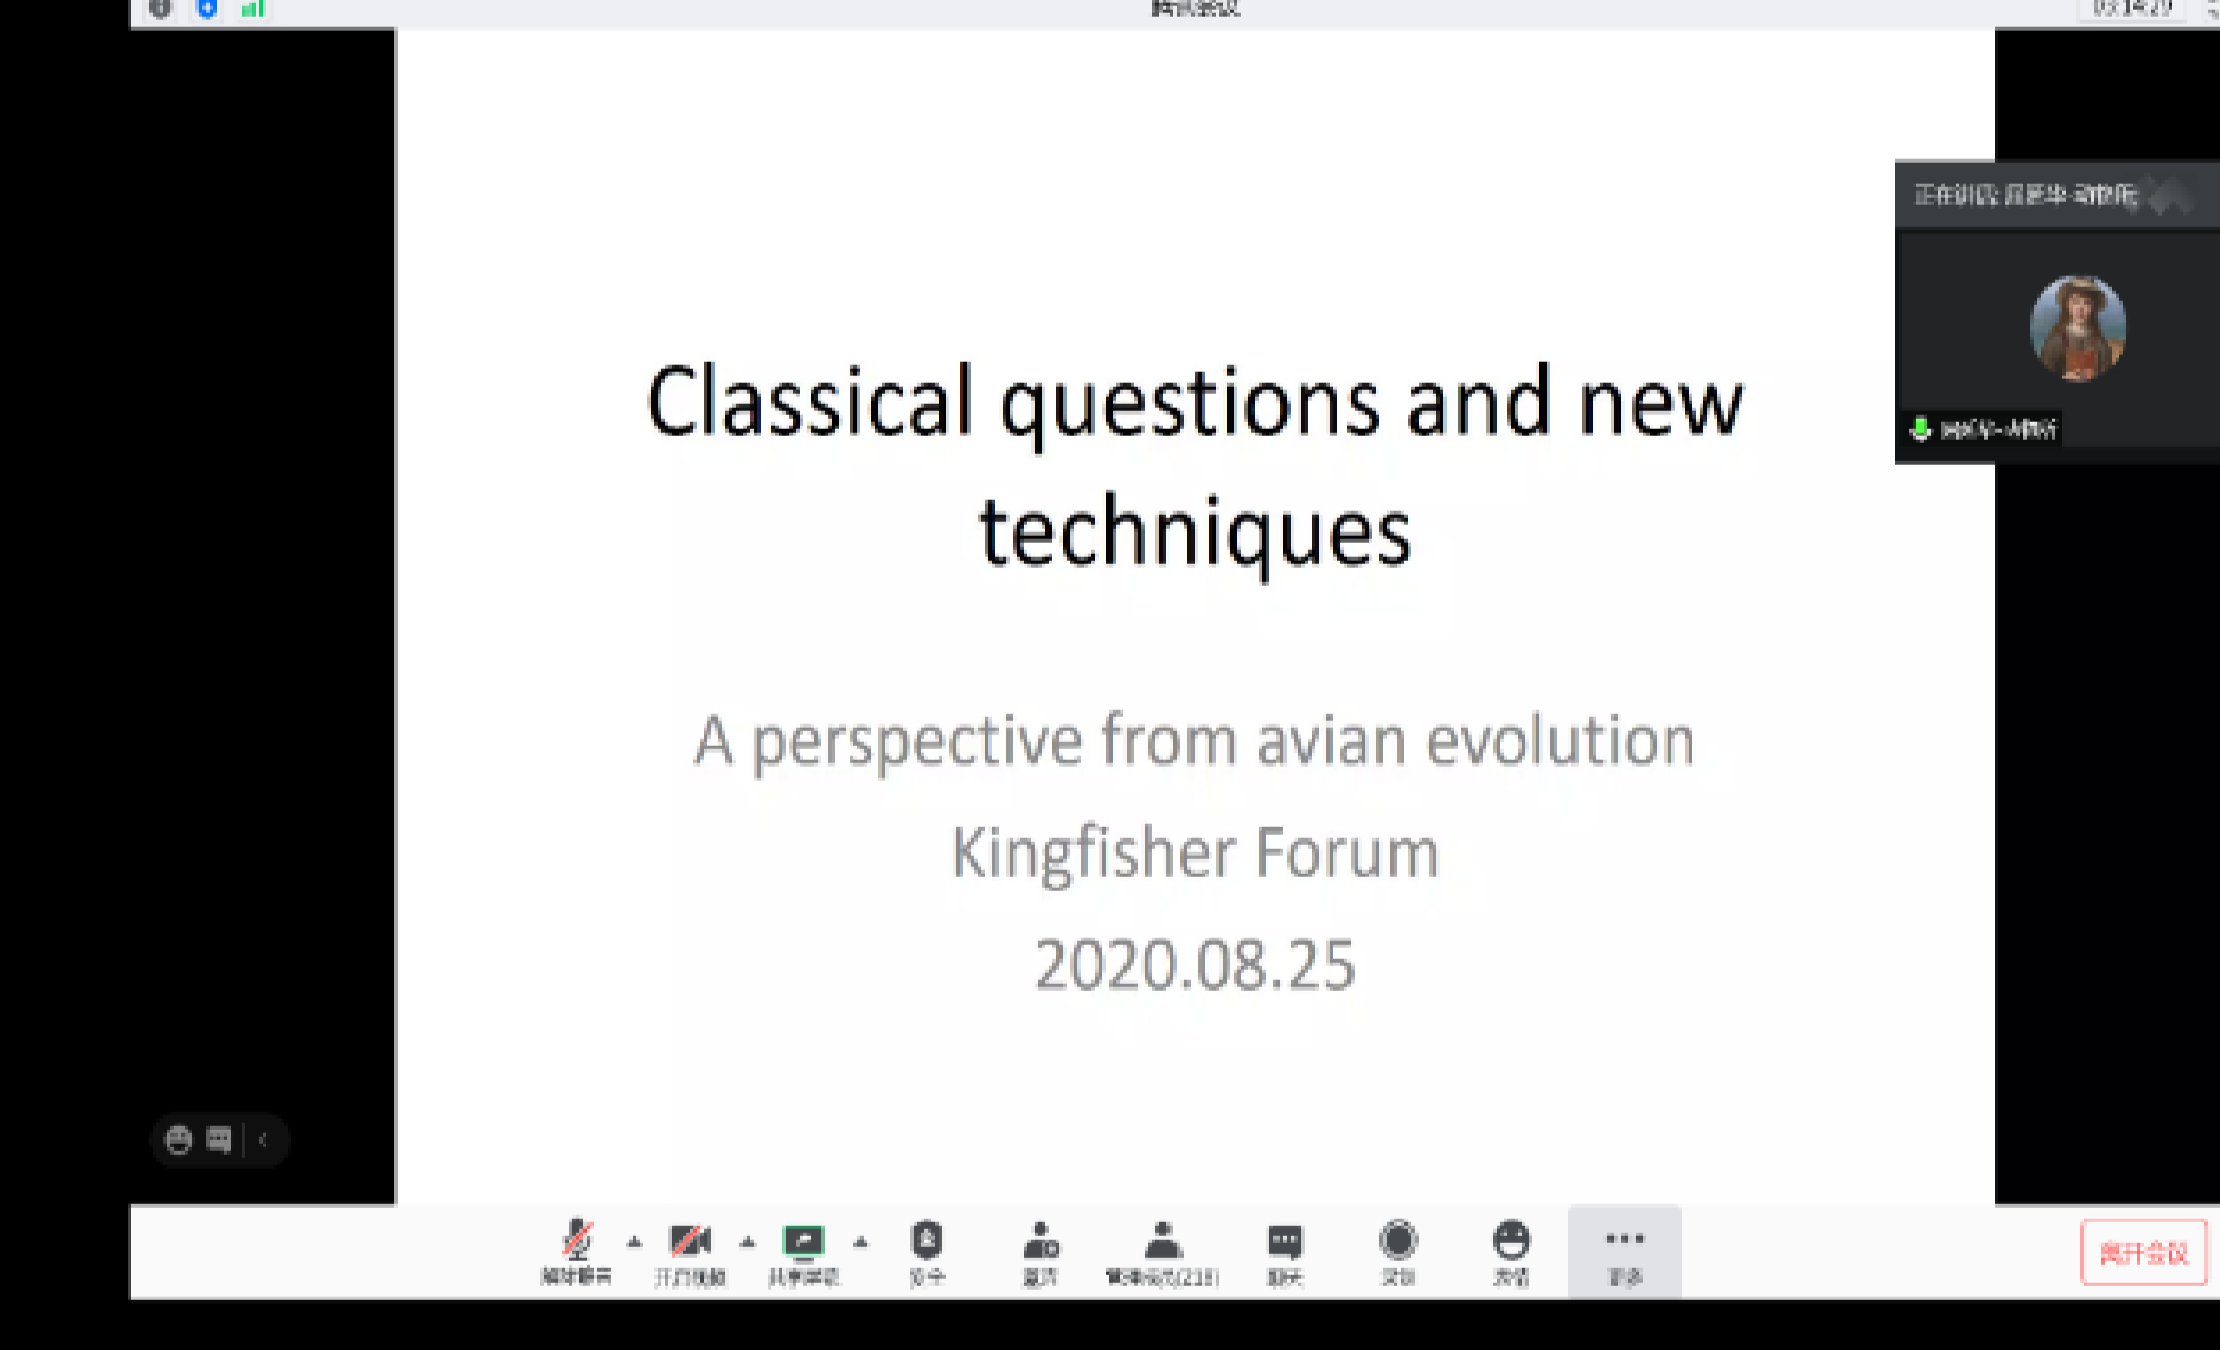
腾讯会议

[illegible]

正在讲话: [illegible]

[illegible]

Classical questions and new techniques

A perspective from avian evolution
Kingfisher Forum
2020.08.25

解除静音 开启视频 共享屏幕 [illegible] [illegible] 管理成员(218) 聊天 录制 表情 更多

离开会议